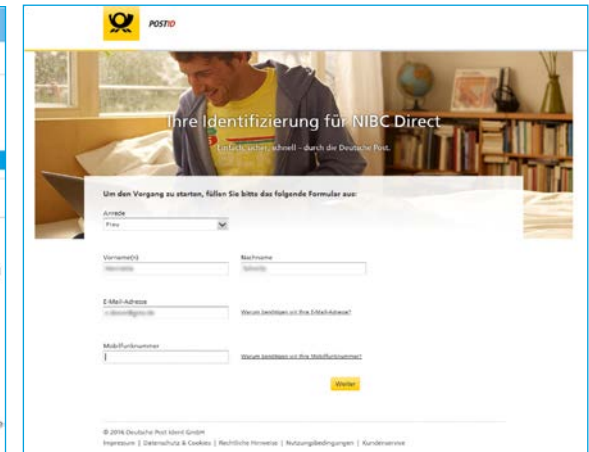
POSTID

Ihre Identifizierung für NIBC Direct

Einfach, sicher, schnell – durch die Deutsche Post.

Um den Vorgang zu starten, füllen Sie bitte das folgende Formular aus:

Anrede
Frau

Vorname(n)
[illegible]

Nachname
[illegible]

E-Mail-Adresse
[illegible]

Warum benötigen wir Ihre E-Mail-Adresse?

Mobilfunknummer

Warum benötigen wir Ihre Mobilfunknummer?

Weiter

© 2016 Deutsche Post Ident GmbH
Impressum | Datenschutz & Cookies | Rechtliche Hinweise | Nutzungsbedingungen | Kundenservice